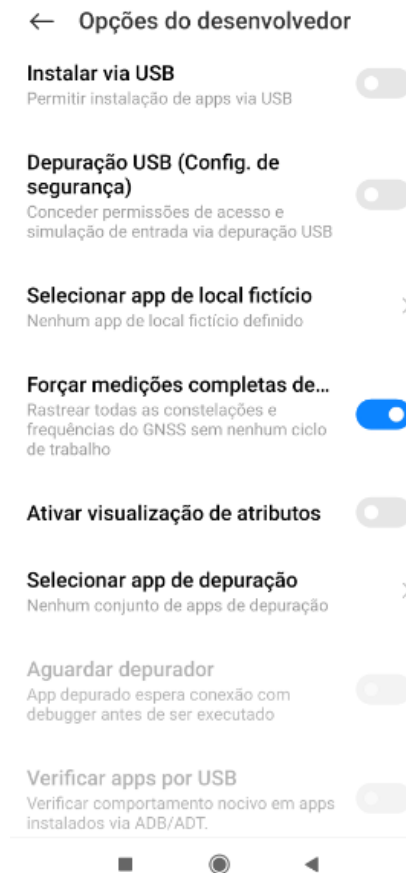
← Opções do desenvolvedor

Instalar via USB
Permitir instalação de apps via USB

Depuração USB (Config. de segurança)
Conceder permissões de acesso e simulação de entrada via depuração USB

Selecionar app de local fictício
Nenhum app de local fictício definido

Forçar medições completas de...
Rastrear todas as constelações e frequências do GNSS sem nenhum ciclo de trabalho

Ativar visualização de atributos

Selecionar app de depuração
Nenhum conjunto de apps de depuração

Aguardar depurador
App depurado espera conexão com debugger antes de ser executado

Verificar apps por USB
Verificar comportamento nocivo em apps instalados via ADB/ADT.